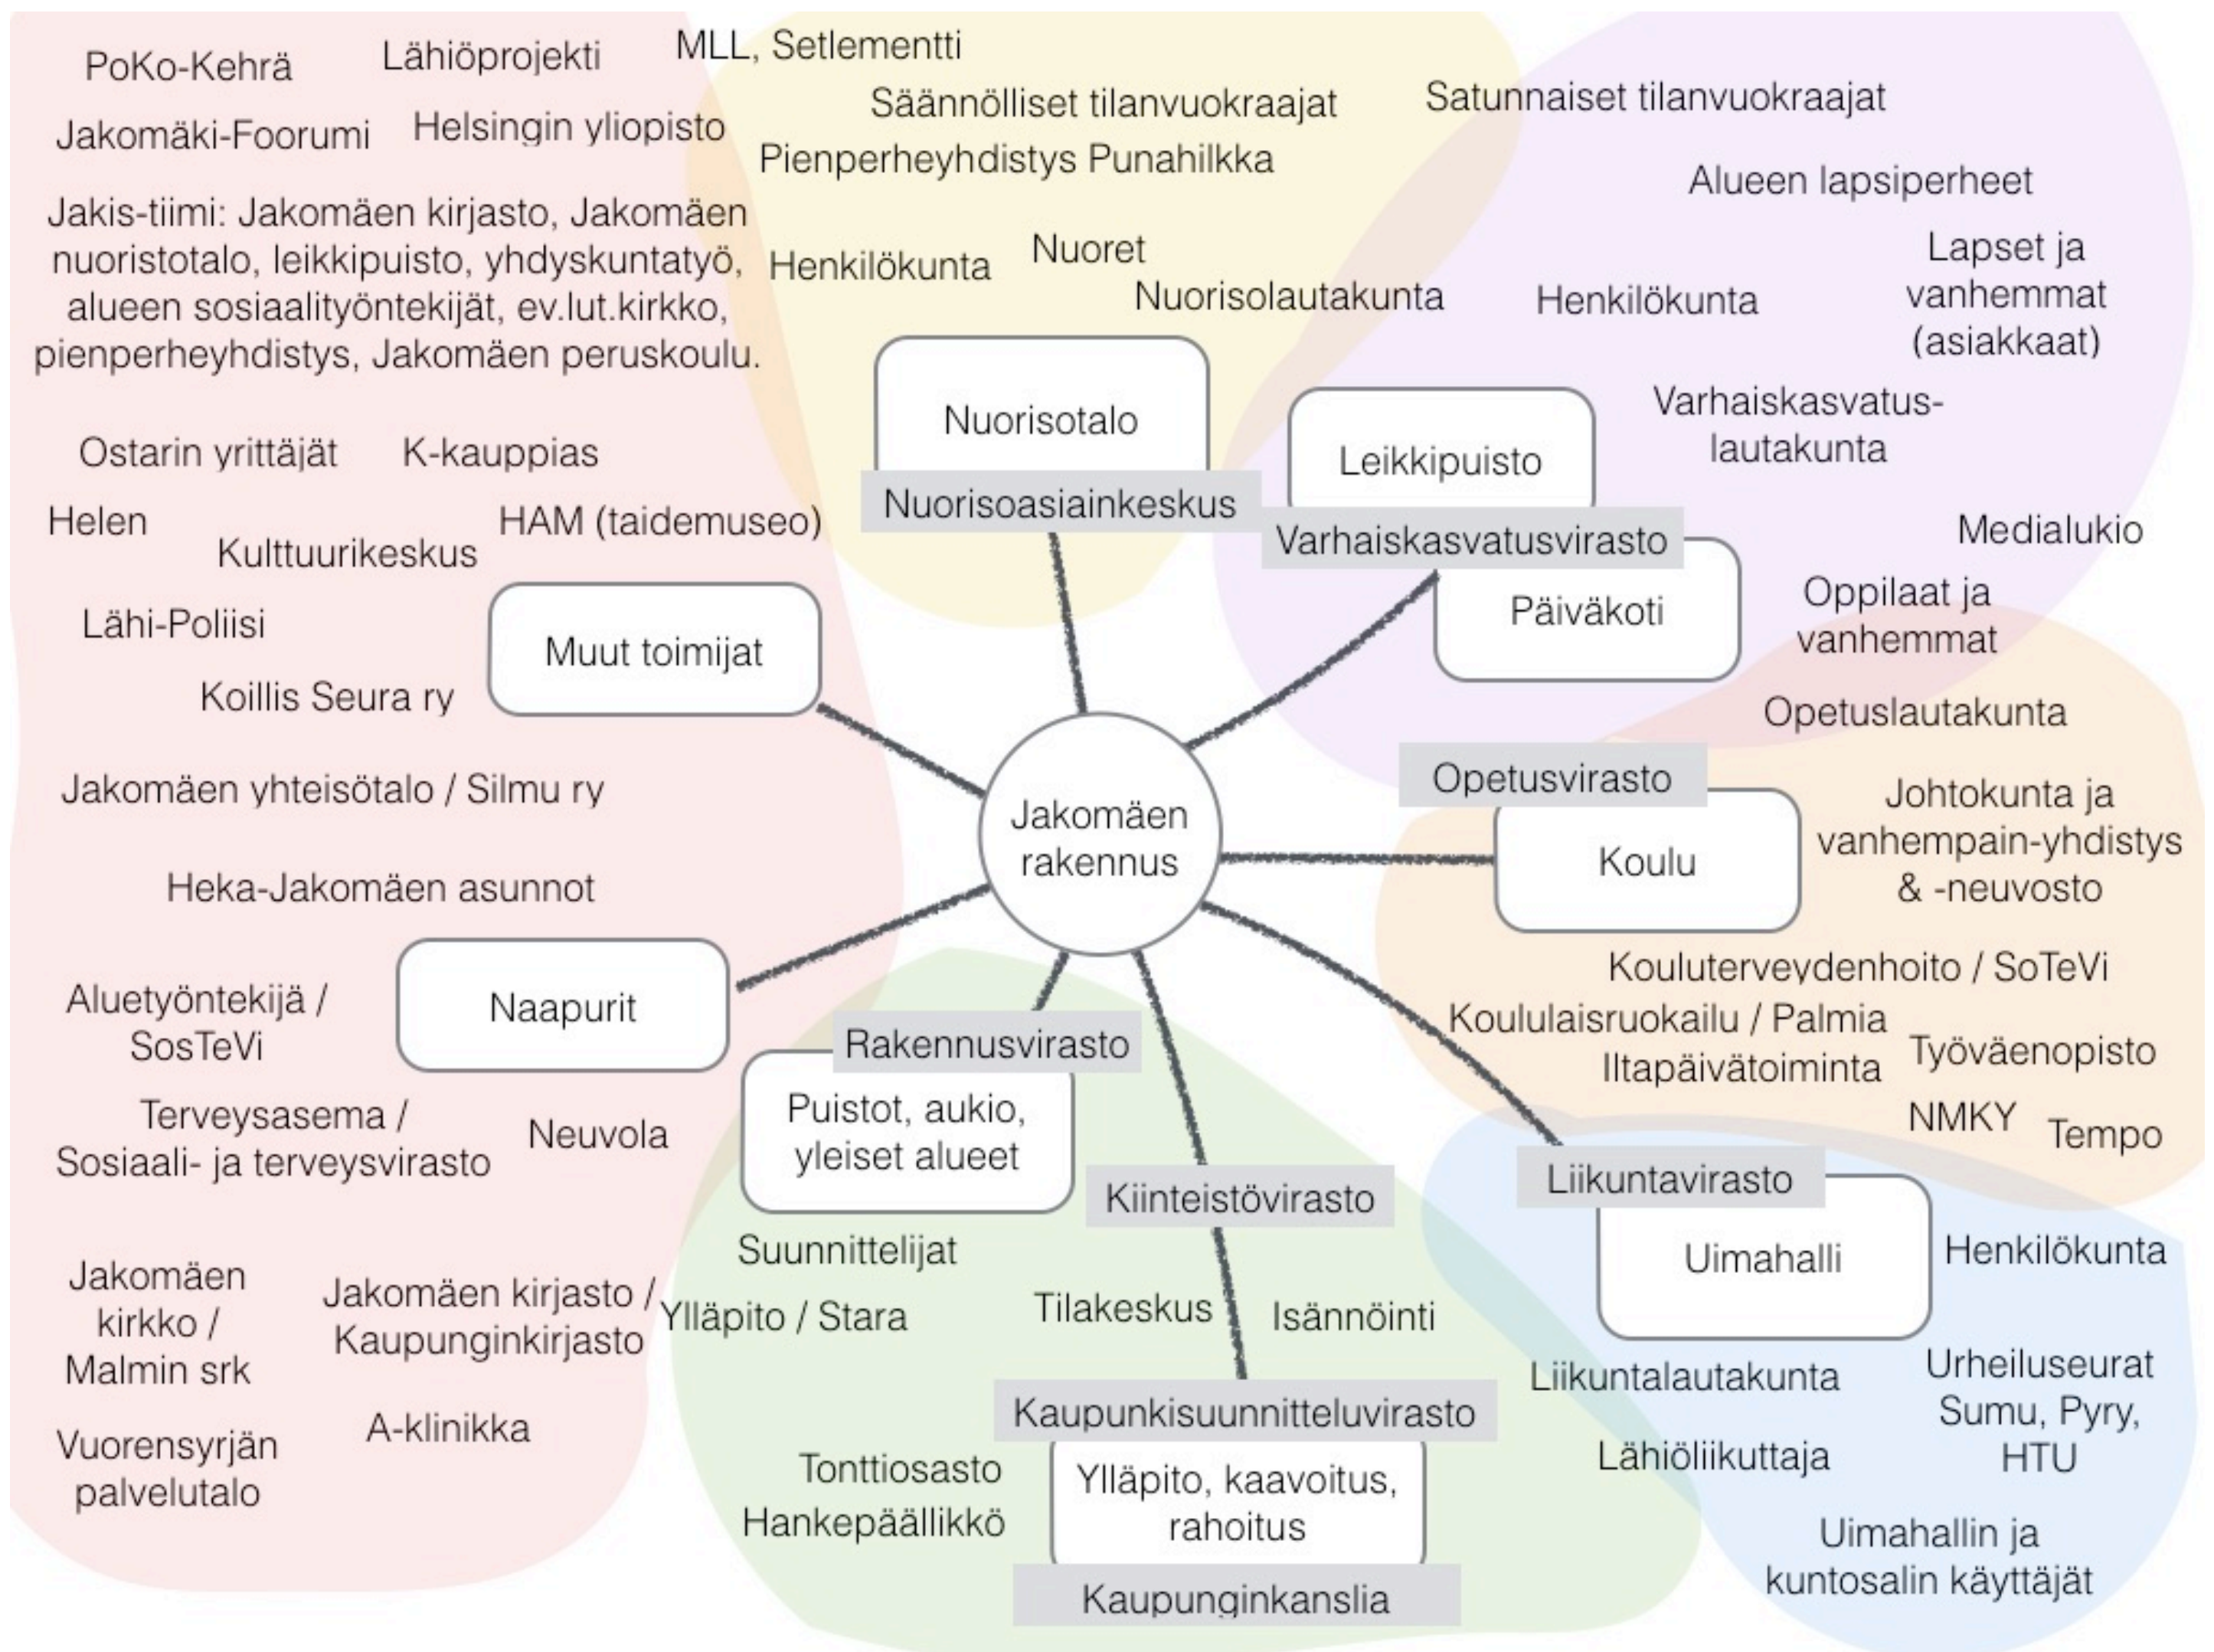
PoKo-Kehrä
Lähiöprojekti
MLL, Setlementti
Säännölliset tilanvuokraajat
Satunnaiset tilanvuokraajat
Jakomäki-Foorumi
Helsingin yliopisto
Pienperheyhdistys Punahilkka
Alueen lapsiperheet
Jakis-tiimi: Jakomäen kirjasto, Jakomäen nuoristotalo, leikkipuisto, yhdyskuntatyö, alueen sosiaalityöntekijät, ev.lut.kirkko, pienperheyhdistys, Jakomäen peruskoulu.
Henkilökunta
Nuoret
Nuorisolautakunta
Henkilökunta
Lapset ja vanhemmat (asiakkaat)
Nuorisotalo
Nuorisoasiainkeskus
Leikkipuisto
Varhaiskasvatuslautakunta
Ostarin yrittäjät
K-kauppias
Helen
Kulttuurikeskus
HAM (taidemuseo)
Varhaiskasvatusvirasto
Medialukio
Päiväkoti
Oppilaat ja vanhemmat
Lähi-Poliisi
Muut toimijat
Koillis Seura ry
Opetuslautakunta
Opetusvirasto
Jakomäen yhteisötalo / Silmu ry
Jakomäen rakennus
Johtokunta ja vanhempain-yhdistys & -neuvosto
Koulu
Heka-Jakomäen asunnot
Kouluterveydenhoito / SoTeVi
Aluetyöntekijä / SosTeVi
Naapurit
Koululaisruokailu / Palmia
Rakennusvirasto
Iltapäivätoiminta
Työväenopisto
Terveysasema / Sosiaali- ja terveysvirasto
Neuvola
Puistot, aukio, yleiset alueet
NMKY
Tempo
Liikuntavirasto
Kiinteistövirasto
Uimahalli
Henkilökunta
Suunnittelijat
Jakomäen kirkko / Malmin srk
Jakomäen kirjasto / Kaupunginkirjasto
Ylläpito / Stara
Tilakeskus
Isännöinti
Liikuntalautakunta
Urheiluseurat Sumu, Pyry, HTU
Kaupunkisuunnitteluvirasto
A-klinikka
Vuorensyrjän palvelutalo
Tonttiosasto
Hankepäällikkö
Ylläpito, kaavoitus, rahoitus
Lähiöliikuttaja
Uimahallin ja kuntosalin käyttäjät
Kaupunginkanslia